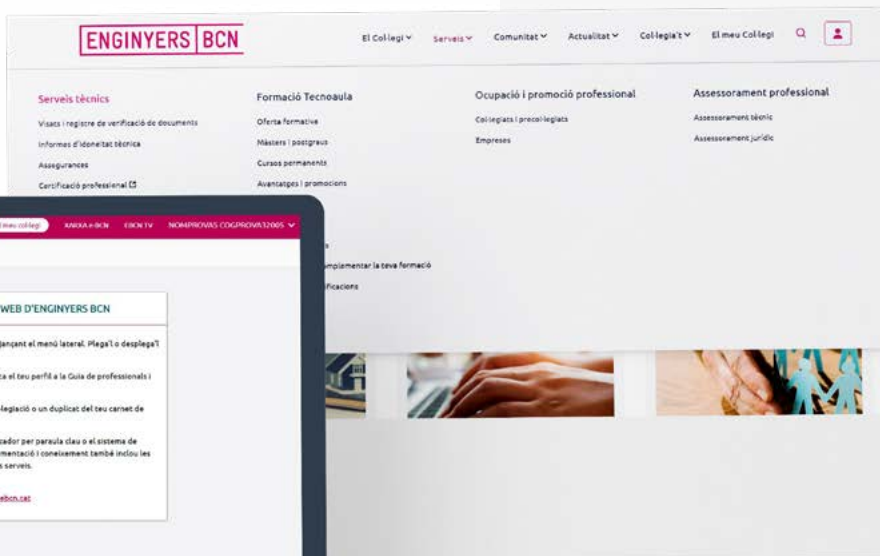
ENGINYERS BCN

El Col·legi Serveis Comunitat Actualitat Col·legia't El meu Col·legi

Serveis tècnics
Visats i registre de verificació de documents
Informes d'idoneïtat tècnica
Assegurances
Certificació professional

Formació Tecnoaula
Oferta formativa
Màsters i postgraus
Cursos permanents
Avantatges i promocions
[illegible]s
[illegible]omplementar la teva formació
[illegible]ficacions

Ocupació i promoció professional
Col·legiats i precol·legiats
Empreses

Assessorament professional
Assessorament tècnic
Assessorament jurídic

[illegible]meu col·legi XARXA e-BCN EBCN TV NOMPROVAS COGPROVA32005

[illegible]WEB D'ENGINYERS BCN
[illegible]lançant el menú lateral. Plega'l o desplega'l
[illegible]ta el teu perfil a la Guia de professionals i
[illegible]legiació o un duplicat del teu carnet de
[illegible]cador per paraula clau o el sistema de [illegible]mentació i coneixement també inclou les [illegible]s serveis.
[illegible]ebcn.cat